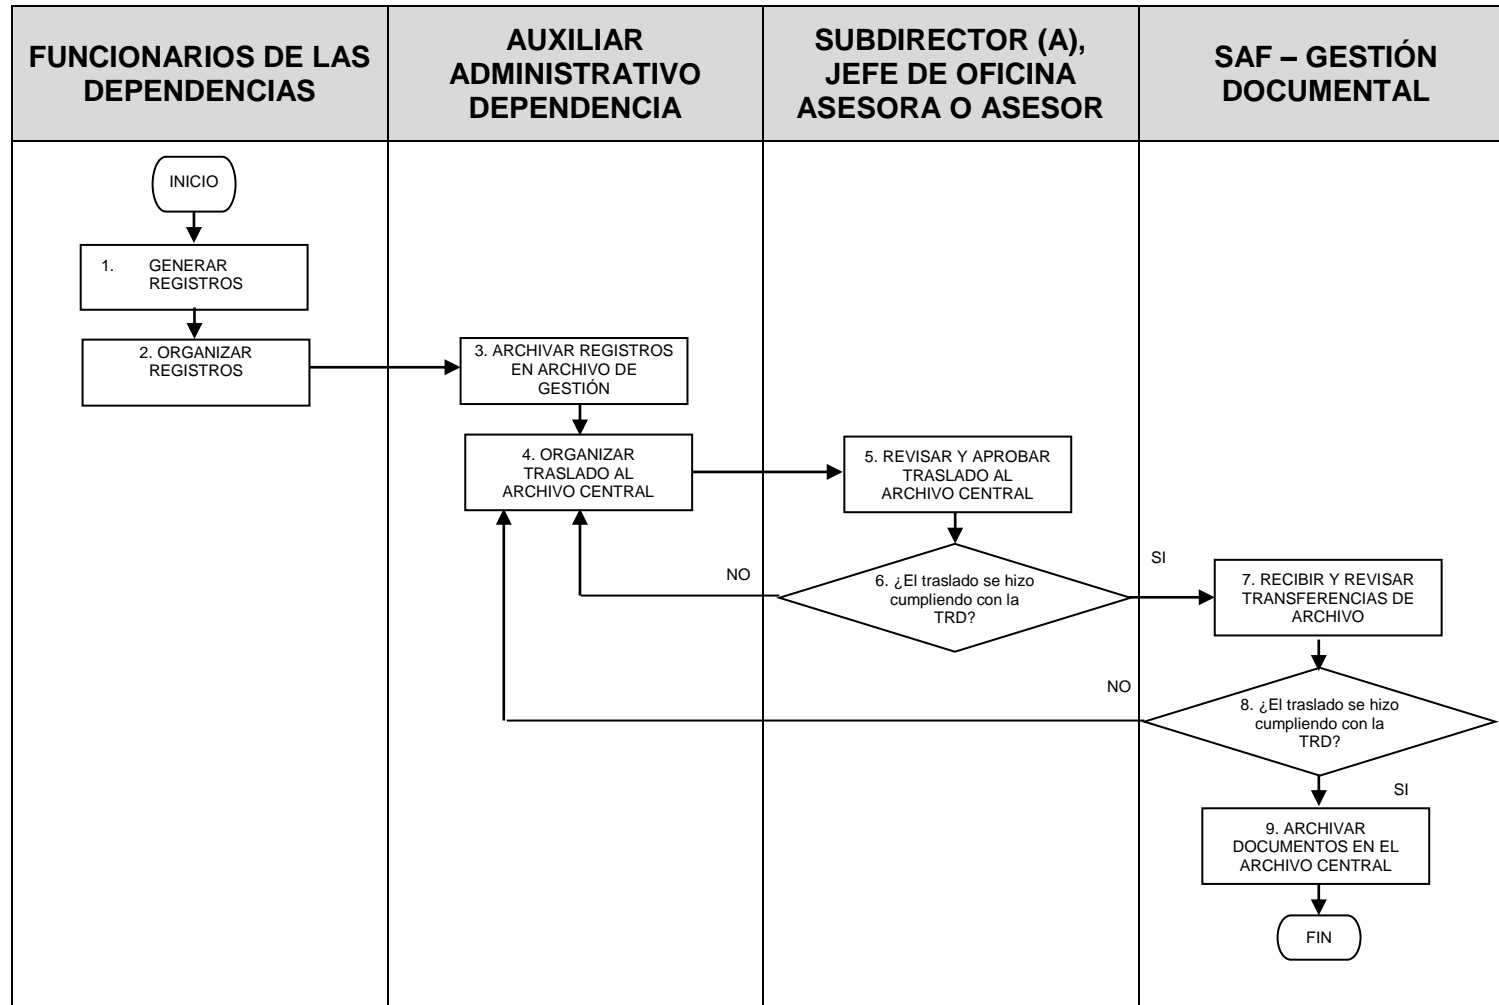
| FUNCIONARIOS DE LAS DEPENDENCIAS | AUXILIAR ADMINISTRATIVO DEPENDENCIA | SUBDIRECTOR (A), JEFE DE OFICINA ASESORA O ASESOR | SAF – GESTIÓN DOCUMENTAL |
|---|---|---|---|

INICIO

1. GENERAR REGISTROS

2. ORGANIZAR REGISTROS

3. ARCHIVAR REGISTROS EN ARCHIVO DE GESTIÓN

4. ORGANIZAR TRASLADO AL ARCHIVO CENTRAL

5. REVISAR Y APROBAR TRASLADO AL ARCHIVO CENTRAL

NO

6. ¿El traslado se hizo cumpliendo con la TRD?

SI

7. RECIBIR Y REVISAR TRANSFERENCIAS DE ARCHIVO

NO

8. ¿El traslado se hizo cumpliendo con la TRD?

SI

9. ARCHIVAR DOCUMENTOS EN EL ARCHIVO CENTRAL

FIN